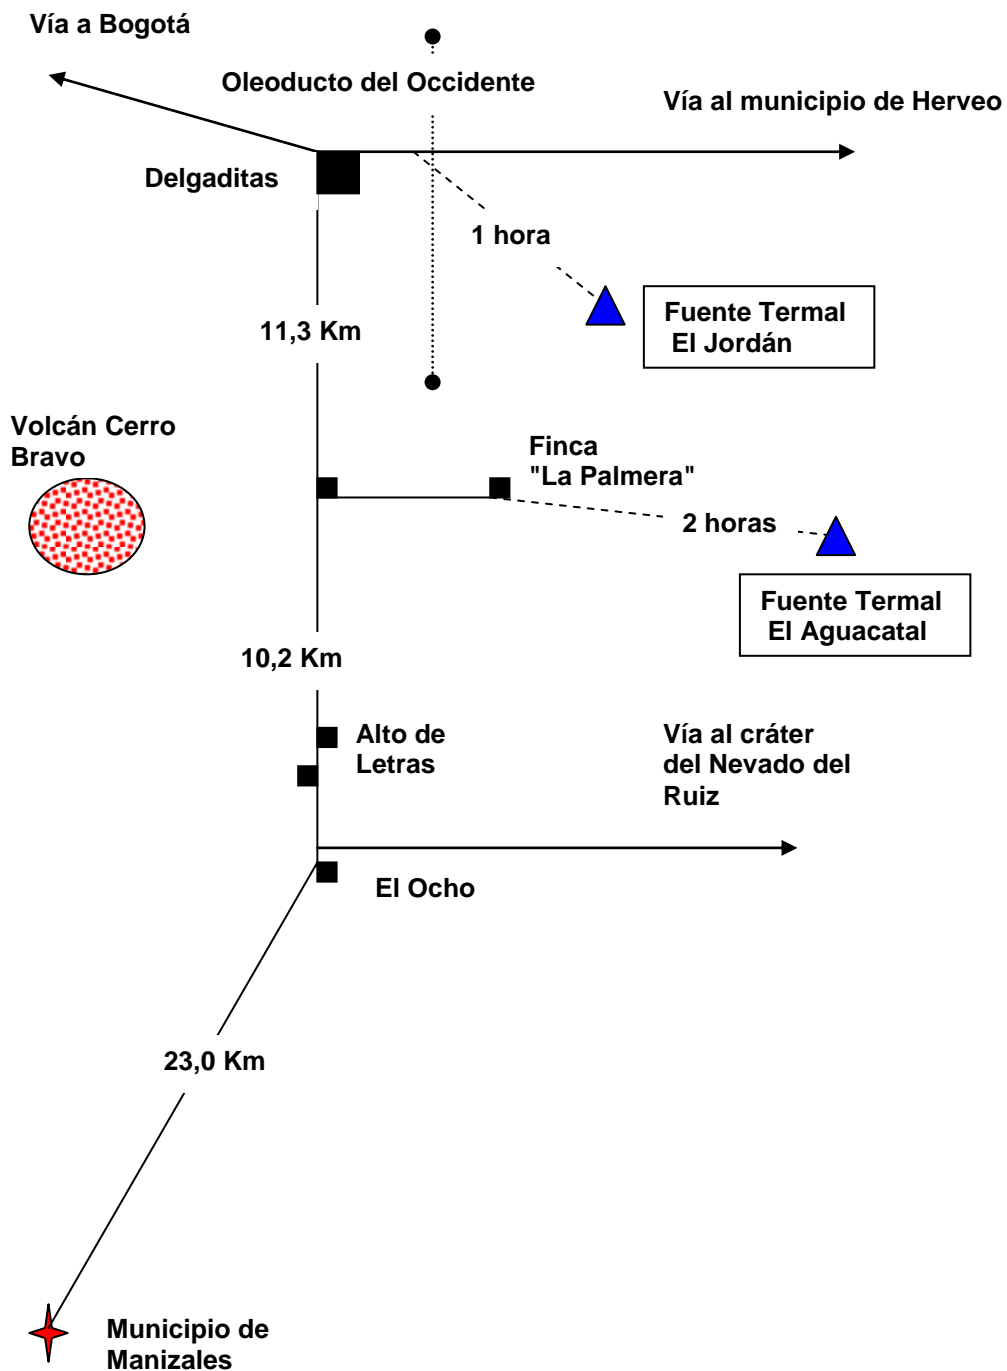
Vía a Bogotá

Oleoducto del Occidente

Vía al municipio de Herveo

Delgaditas

1 hora

Fuente Termal El Jordán

11,3 Km

Volcán Cerro Bravo

Finca "La Palmera"

2 horas

Fuente Termal El Aguacatal

10,2 Km

Alto de Letras

Vía al cráter del Nevado del Ruiz

El Ocho

23,0 Km

Municipio de Manizales